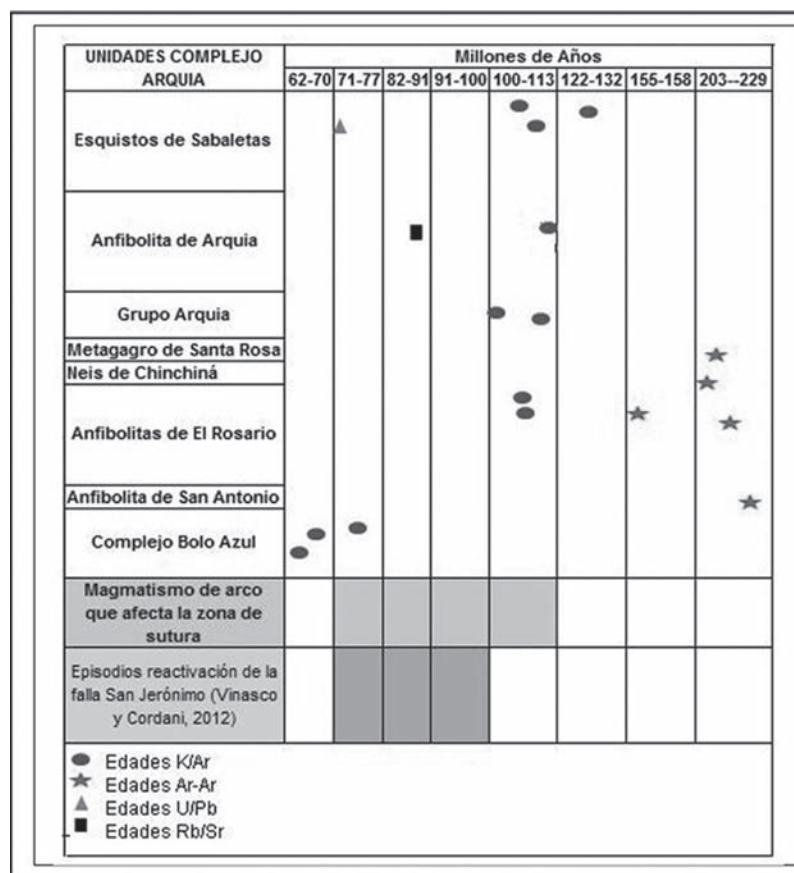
| UNIDADES COMPLEJO ARQUIA | 62-70 | 71-77 | 82-91 | 91-100 | 100-113 | 122-132 | 155-158 | 203--229 |
|---|---|---|---|---|---|---|---|---|
| | Millones de Años | | | | | | | |
| Esquistos de Sabaletas | | | | | | | | |
| Anfibolita de Arquia | | | | | | | | |
| Grupo Arquia | | | | | | | | |
| Metagagro de Santa Rosa | | | | | | | | |
| Neis de Chinchiná | | | | | | | | |
| Anfibolitas de El Rosario | | | | | | | | |
| Anfibolita de San Antonio | | | | | | | | |
| Complejo Bolo Azul | | | | | | | | |
| Magmatismo de arco que afecta la zona de sutura | | | | | | | | |
| Episodios reactivación de la falla San Jerónimo (Vinasco y Cordani, 2012) | | | | | | | | |

Edades K/Ar
Edades Ar-Ar
Edades U/Pb
Edades Rb/Sr